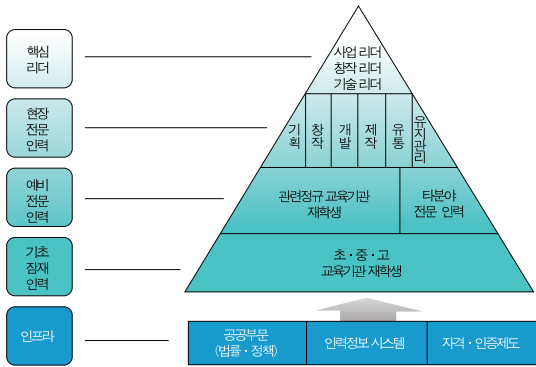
핵심 리더

현장 전문 인력

예비 전문 인력

기초 잠재 인력

인프라

사업 리더
창작 리더
기술 리더

기획

창작

개발

제작

유통

유지관리

관련정규 교육기관 재학생

타분야 전문 인력

초·중·고 교육기관 재학생

공공부문 (법률·정책)

인력정보 시스템

자격·인증제도